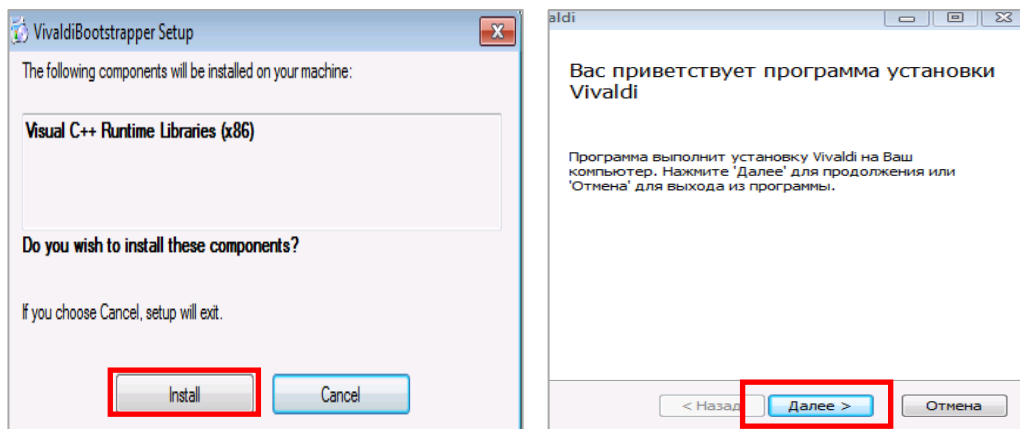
VivaldiBootstrapper Setup

The following components will be installed on your machine:

Visual C++ Runtime Libraries (x86)

Do you wish to install these components?

If you choose Cancel, setup will exit.

Install

Cancel

aldi

Вас приветствует программа установки Vivaldi

Программа выполнит установку Vivaldi на Ваш компьютер. Нажмите 'Далее' для продолжения или 'Отмена' для выхода из программы.

< Назад

Далее >

Отмена